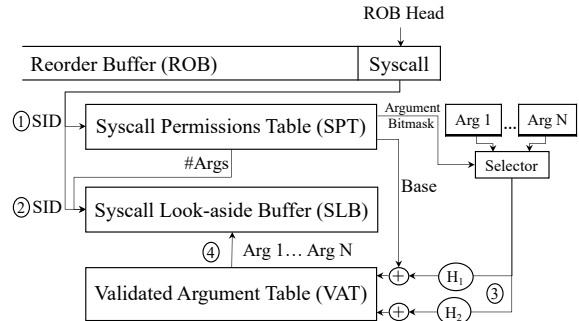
ROB Head

Reorder Buffer (ROB)

Syscall

①SID

Syscall Permissions Table (SPT)

Argument Bitmask

Arg 1

...

Arg N

#Args

Selector

Base

②SID

Syscall Look-aside Buffer (SLB)

④

Arg 1... Arg N

Validated Argument Table (VAT)

$H_1$

③

$H_2$